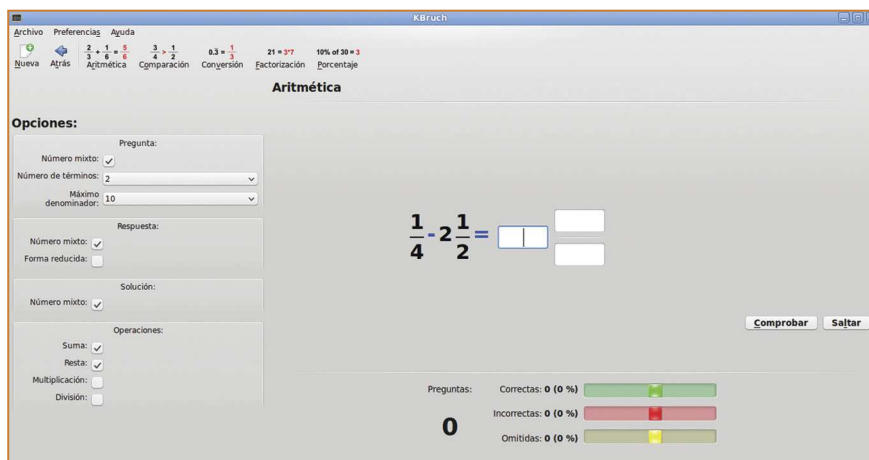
KBruch

Archivo Preferencias Ayuda

Nueva Atrás $\frac{2}{3}+\frac{1}{6}=\frac{5}{6}$ Aritmética $\frac{3}{4}>\frac{1}{2}$ Comparación $0.3=\frac{1}{3}$ Conversión $21=3*7$ Factorización 10% of 30 = 3 Porcentaje

Aritmética

Opciones:

Pregunta:

Número mixto: ✓

Número de términos: 2

Máximo denominador: 10

Respuesta:

Número mixto: ✓

Forma reducida:

Solución:

Número mixto: ✓

Operaciones:

Suma: ✓

Resta: ✓

Multiplicación:

División:

$\frac{1}{4} - 2\frac{1}{2} =$

Comprobar Saltar

Preguntas:

0

Correctas: 0 (0 %)

Incorrectas: 0 (0 %)

Omitidas: 0 (0 %)